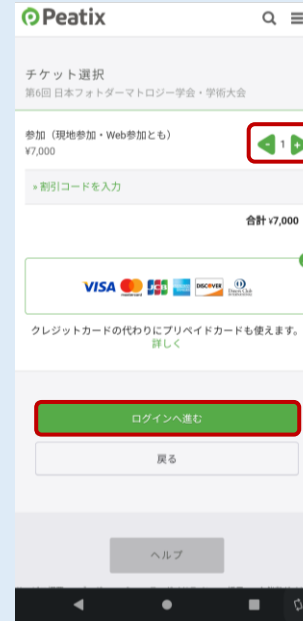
Peatix

チケット選択
第6回 日本フォトダーマトロジー学会・学術大会

参加（現地参加・Web参加とも）
¥7,000

1

» 割引コードを入力

合計 ¥7,000

VISA

クレジットカードの代わりにプリペイドカードも使えます。
詳しく

ログインへ進む

戻る

ヘルプ